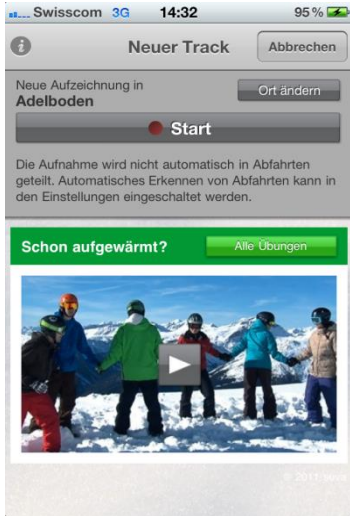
Swisscom 3G 14:32 95 %

i Neuer Track Abbrechen

Neue Aufzeichnung in
Adelboden

Ort ändern

Start

Die Aufnahme wird nicht automatisch in Abfahrten geteilt. Automatisches Erkennen von Abfahrten kann in den Einstellungen eingeschaltet werden.

Schon aufgewärmt? Alle Übungen

© 2011 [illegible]